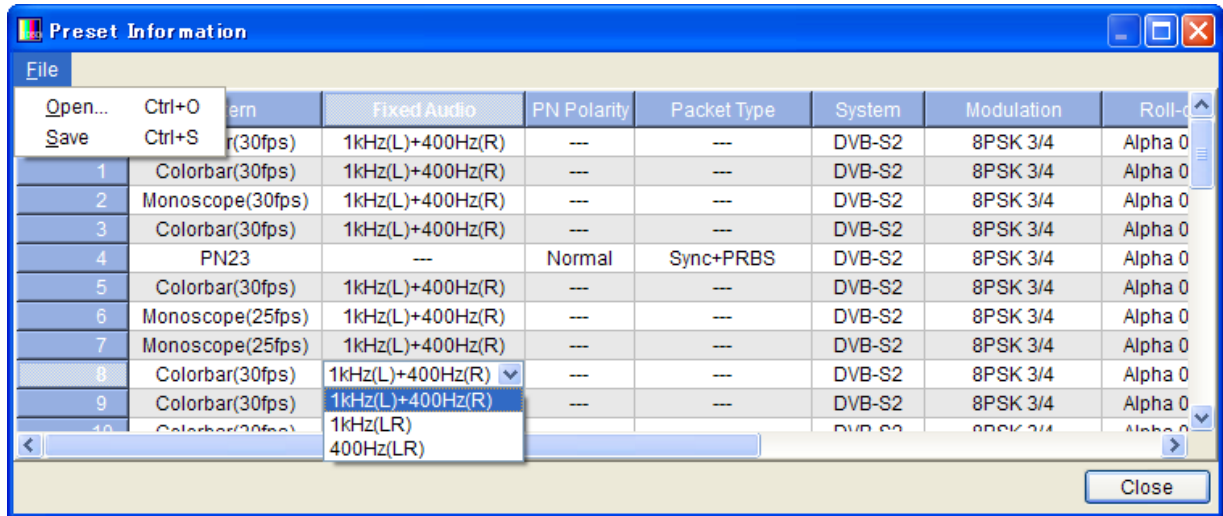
Preset Information

File

Open... Ctrl+O
Save Ctrl+S

| | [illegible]tern | Fixed Audio | PN Polarity | Packet Type | System | Modulation | Roll-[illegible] |
|---|---|---|---|---|---|---|---|
| | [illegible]r(30fps) | 1kHz(L)+400Hz(R) | --- | --- | DVB-S2 | 8PSK 3/4 | Alpha 0 |
| 1 | Colorbar(30fps) | 1kHz(L)+400Hz(R) | --- | --- | DVB-S2 | 8PSK 3/4 | Alpha 0 |
| 2 | Monoscope(30fps) | 1kHz(L)+400Hz(R) | --- | --- | DVB-S2 | 8PSK 3/4 | Alpha 0 |
| 3 | Colorbar(30fps) | 1kHz(L)+400Hz(R) | --- | --- | DVB-S2 | 8PSK 3/4 | Alpha 0 |
| 4 | PN23 | --- | Normal | Sync+PRBS | DVB-S2 | 8PSK 3/4 | Alpha 0 |
| 5 | Colorbar(30fps) | 1kHz(L)+400Hz(R) | --- | --- | DVB-S2 | 8PSK 3/4 | Alpha 0 |
| 6 | Monoscope(25fps) | 1kHz(L)+400Hz(R) | --- | --- | DVB-S2 | 8PSK 3/4 | Alpha 0 |
| 7 | Monoscope(25fps) | 1kHz(L)+400Hz(R) | --- | --- | DVB-S2 | 8PSK 3/4 | Alpha 0 |
| 8 | Colorbar(30fps) | 1kHz(L)+400Hz(R) | --- | --- | DVB-S2 | 8PSK 3/4 | Alpha 0 |
| 9 | Colorbar(30fps) | | --- | --- | DVB-S2 | 8PSK 3/4 | Alpha 0 |
| 10 | Colorbar(30fps) | | | | DVB-S2 | 8PSK 3/4 | Alpha 0 |

1kHz(L)+400Hz(R)
1kHz(LR)
400Hz(LR)

Close